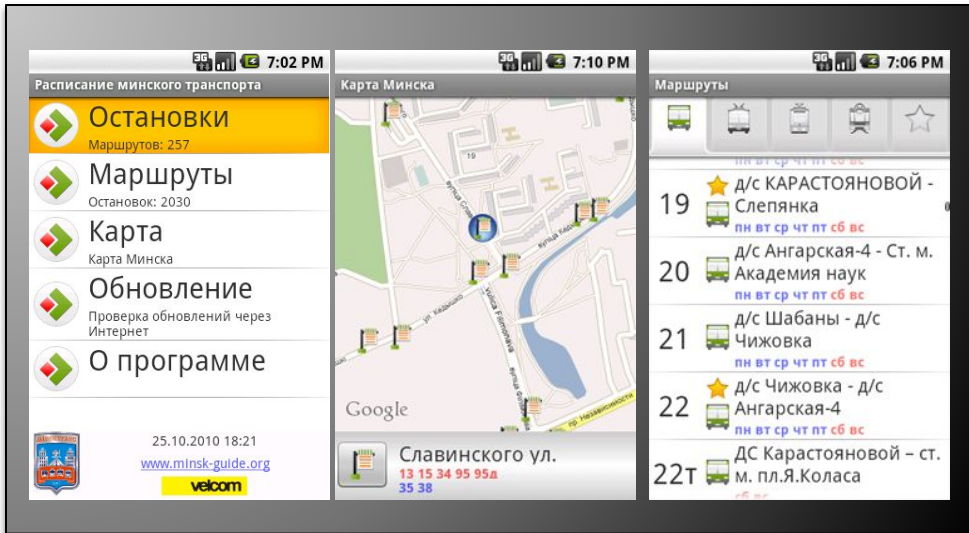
7:02 PM

Расписание минского транспорта

Остановки
Маршрутов: 257

Маршруты
Остановок: 2030

Карта
Карта Минска

Обновление
Проверка обновлений через Интернет

О программе

25.10.2010 18:21
www.minsk-guide.org
velcom

7:10 PM

Карта Минска

Google

Славинского ул.
13 15 34 95 95д
35 38

7:06 PM

Маршруты

пн вт ср чт пт сб вс

19 д/с КАРАСТОЯНОВОЙ - Слепянка
пн вт ср чт пт сб вс

20 д/с Ангарская-4 - Ст. м. Академия наук
пн вт ср чт пт сб вс

21 д/с Шабаны - д/с Чижовка
пн вт ср чт пт сб вс

22 д/с Чижовка - д/с Ангарская-4
пн вт ср чт пт сб вс

22т ДС Карастояновой – ст. м. пл.Я.Коласа